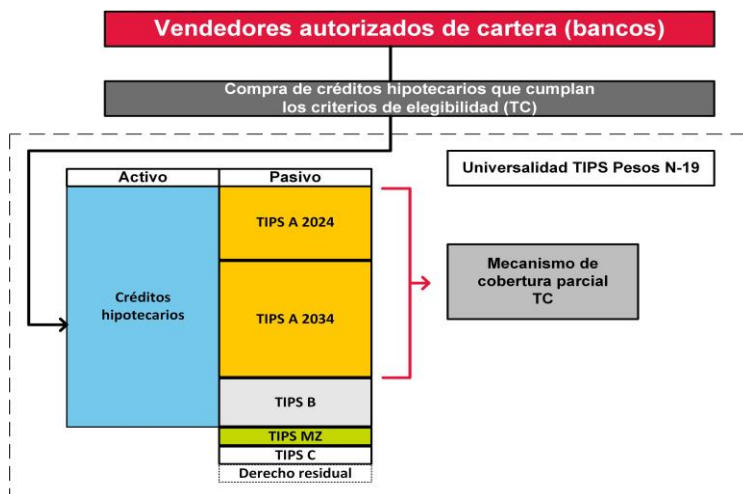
Vendedores autorizados de cartera (bancos)

Compra de créditos hipotecarios que cumplan los criterios de elegibilidad (TC)

Universalidad TIPS Pesos N-19

| Activo | Pasivo |
|---|---|
| Créditos hipotecarios | TIPS A 2024 |
| | TIPS A 2034 |
| | TIPS B |
| | TIPS MZ |
| | TIPS C |
| | Derecho residual |

Mecanismo de cobertura parcial TC